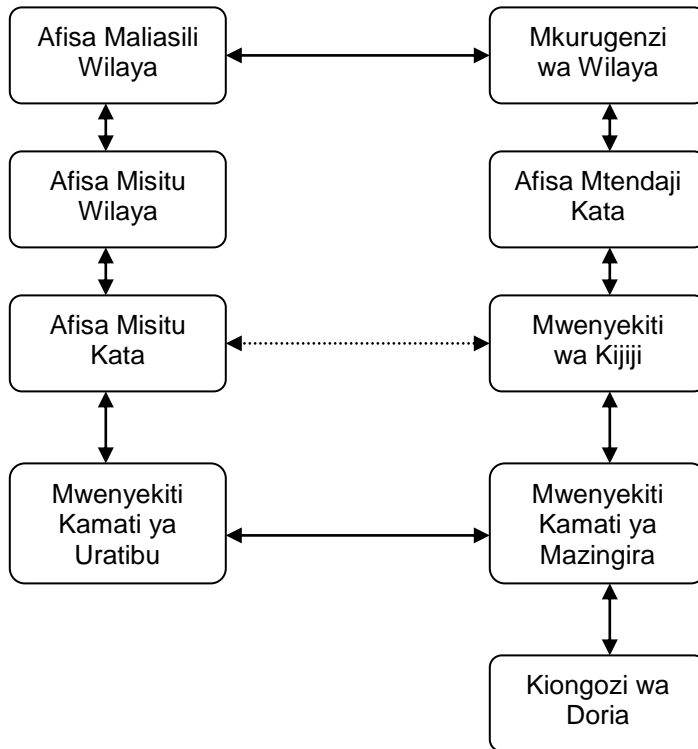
Afisa Maliasili Wilaya

Afisa Misitu Wilaya

Afisa Misitu Kata

Mwenyekiti Kamati ya Uratibu

Mkurugenzi wa Wilaya

Afisa Mtendaji Kata

Mwenyekiti wa Kijiji

Mwenyekiti Kamati ya Mazingira

Kiongozi wa Doria